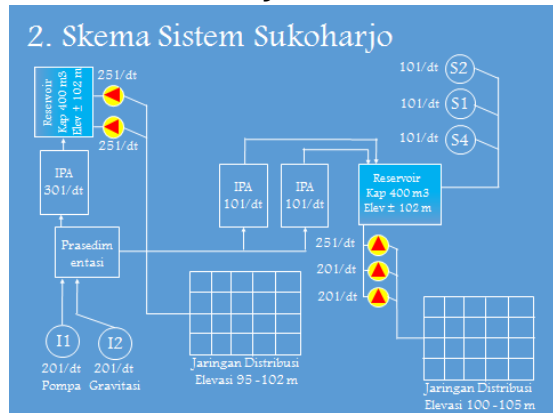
2. Skema Sistem Sukoharjo

Reservoir Kap 400 m3 Elev ± 102 m

25 l/dt

25 l/dt

IPA 30 l/dt

Prasedimentasi

I1

I2

20 l/dt Pompa

20 l/dt Gravitasi

IPA 10 l/dt

IPA 10 l/dt

Jaringan Distribusi Elevasi 95 - 102 m

10 l/dt

S2

10 l/dt

S1

10 l/dt

S4

Reservoir Kap 400 m3 Elev ± 102 m

25 l/dt

20 l/dt

20 l/dt

Jaringan Distribusi Elevasi 100 - 105 m